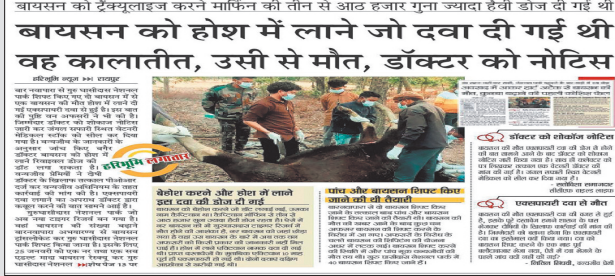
बायसन को ट्रैंक्युलाइज करने मार्फिन की तीन से आठ हजार गुना ज्यादा हैवी डोज दी गई थी

बायसन को होश में लाने जो दवा दी गई थी वह कालातीत, उसी से मौत, डॉक्टर को नोटिस

हरिभूमि न्यूज ›› रायपुर

बार नवापारा से गुरु घासीदास नेशनल पार्क शिफ्ट किए गए दो बायसन में से एक बायसन की मौत होश में लाने दी गई एक्सपायरी दवा से हुई है। इस बात की पुष्टि वन अफसरों ने भी की है। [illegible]

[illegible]

हरिभूमि लगातार

बेहोश करने और होश में लाने इस दवा की डोज दी गई

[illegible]

पांच और बायसन शिफ्ट किए जाने की थी तैयारी

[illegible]

डॉक्टर को शोकॉज नोटिस

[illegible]

एक्सपायरी दवा से मौत

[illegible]

- निशिकांत शिवहरे